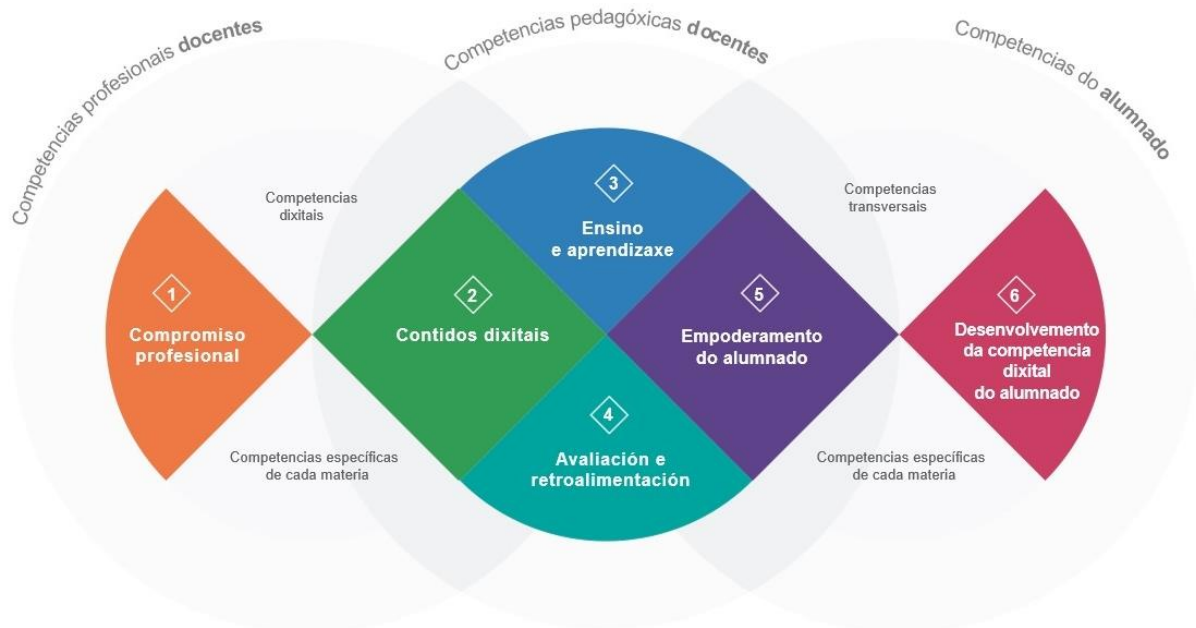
Competencias profesionais docentes

Competencias pedagóxicas docentes

Competencias do alumnado

Competencias dixitais

Competencias transversais

3
Ensino e aprendizaxe

1
Compromiso profesional

2
Contidos dixitais

5
Empoderamento do alumnado

6
Desenvolvemento da competencia dixital do alumnado

4
Avaliación e retroalimentación

Competencias específicas de cada materia

Competencias específicas de cada materia